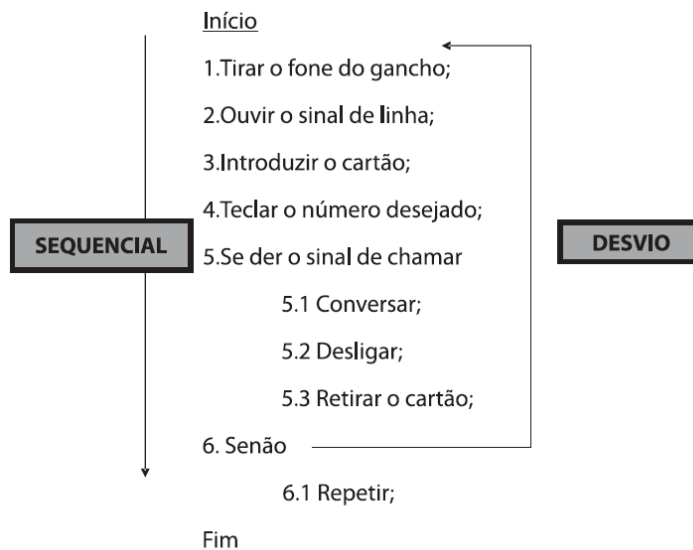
Início

1.Tirar o fone do gancho;

2.Ouvir o sinal de linha;

3.Introduzir o cartão;

4.Teclar o número desejado;

SEQUENCIAL

5.Se der o sinal de chamar

DESVIO

5.1 Conversar;

5.2 Desligar;

5.3 Retirar o cartão;

6. Senão

6.1 Repetir;

Fim